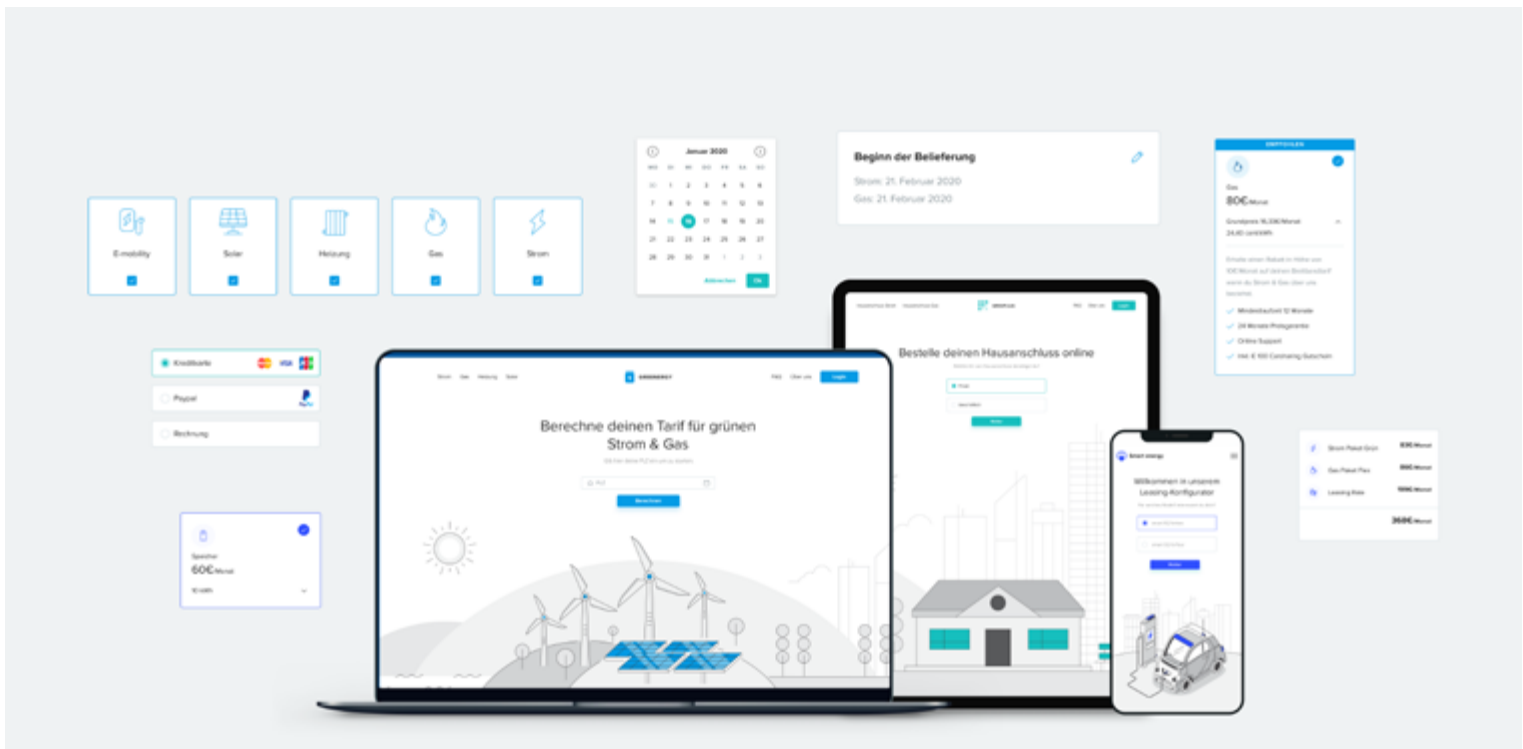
E-mobility

Solar

Heizung

Gas

Strom

Januar 2020

| MO | DI | MI | DO | FR | SA | SO |
|---|---|---|---|---|---|---|
| 30 | 1 | 2 | 3 | 4 | 5 | 6 |
| 7 | 8 | 9 | 10 | 11 | 12 | 13 |
| 14 | 15 | 16 | 17 | 18 | 19 | 20 |
| 21 | 22 | 23 | 24 | 25 | 26 | 27 |
| 28 | 29 | 30 | 31 | 1 | 2 | 3 |

Abbrechen Ok

Beginn der Belieferung

Strom: 21. Februar 2020

Gas: 21. Februar 2020

EMPFOHLEN

Gas

80€/Monat

Grundpreis 16,33€/Monat

24,40 cent/kWh

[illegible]

Mindestlaufzeit 12 Monate

24 Monate Preisgarantie

Online Support

Inkl. € 100 Carsharing Gutschein

Kreditkarte

Paypal

Rechnung

Strom Gas Heizung Solar

GREENERGY

FAQ Über uns Login

Berechne deinen Tarif für grünen Strom & Gas

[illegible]

PLZ

Berechnen

Bestelle deinen Hausanschluss online

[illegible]

Speicher

60€/Monat

10 kWh

Smart energy

Willkommen in unserem Leasing-Konfigurator

Weiter

Strom Paket Grün 83€/Monat

Gas Paket Plus 89€/Monat

Leasing Rate 199€/Monat

369€/Monat